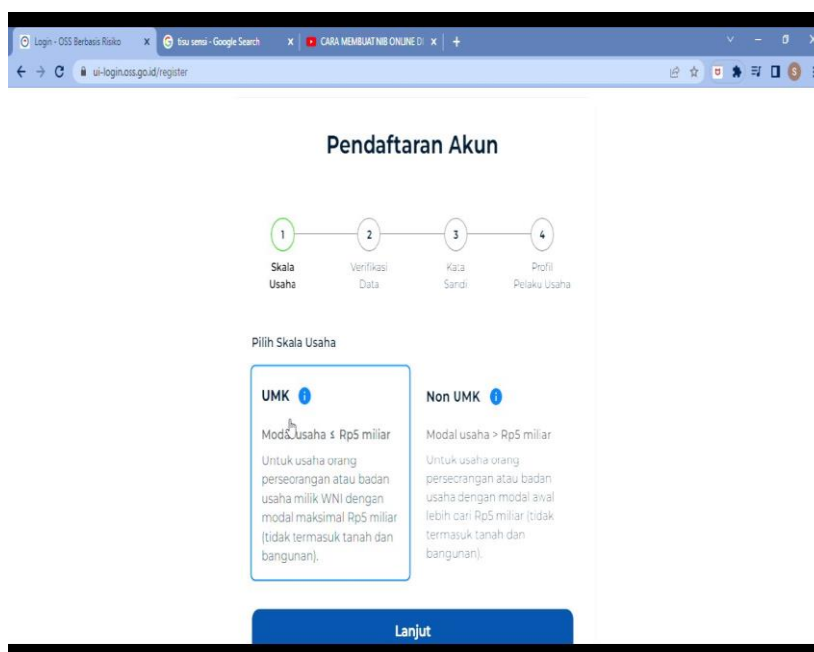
Login - OSS Berbasis Risiko ×
tisu sensi - Google Search ×
CARA MEMBUAT NIB ONLINE DI ×
+

ui-login.oss.go.id/register

Pendaftaran Akun

1
Skala Usaha

2
Verifikasi Data

3
Kata Sandi

4
Profil Pelaku Usaha

Pilih Skala Usaha

UMK

Modal usaha ≤ Rp5 miliar

Untuk usaha orang perseorangan atau badan usaha milik WNI dengan modal maksimal Rp5 miliar (tidak termasuk tanah dan bangunan).

Non UMK

Modal usaha > Rp5 miliar

Untuk usaha orang perseorangan atau badan usaha dengan modal awal lebih dari Rp5 miliar (tidak termasuk tanah dan bangunan).

Lanjut